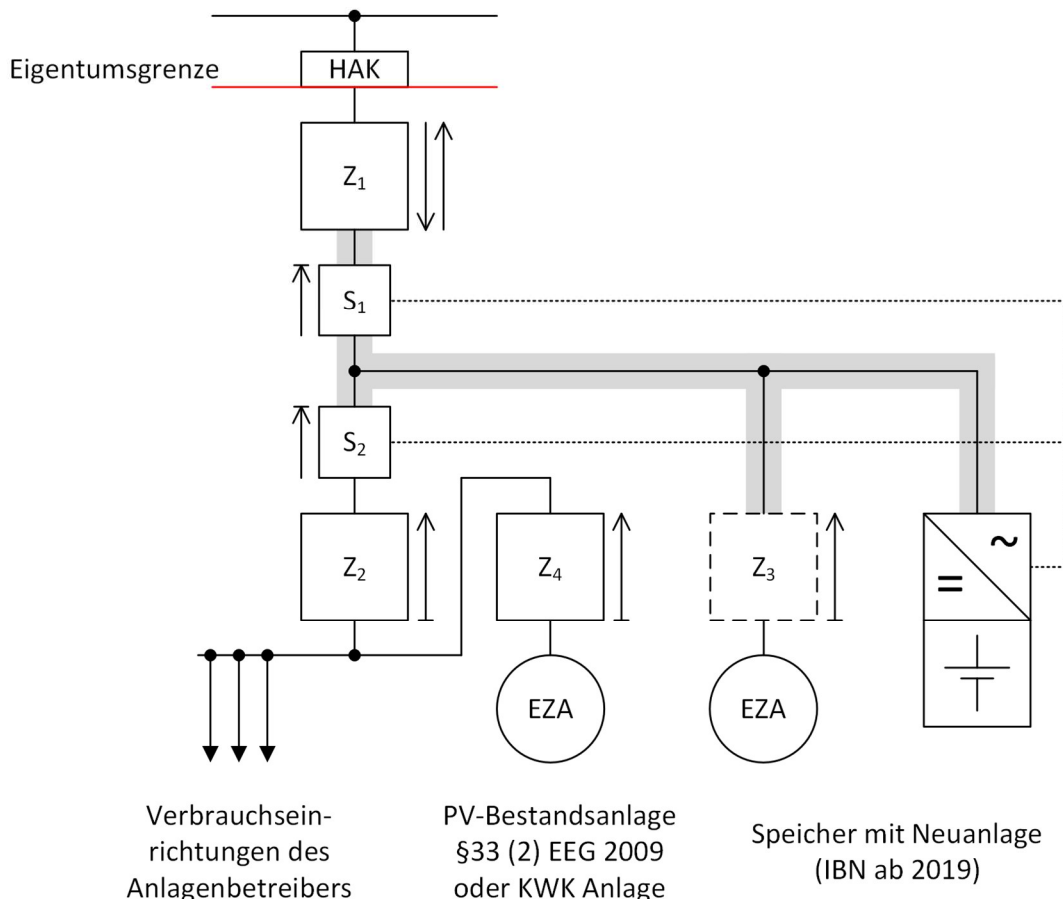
Eigentumsgrenze

HAK

$Z_1$

$S_1$

$S_2$

$Z_2$

$Z_4$

$Z_3$

~

=

EZA

EZA

Verbrauchseinrichtungen des Anlagenbetreibers

PV-Bestandsanlage §33 (2) EEG 2009 oder KWK Anlage

Speicher mit Neuanlage (IBN ab 2019)